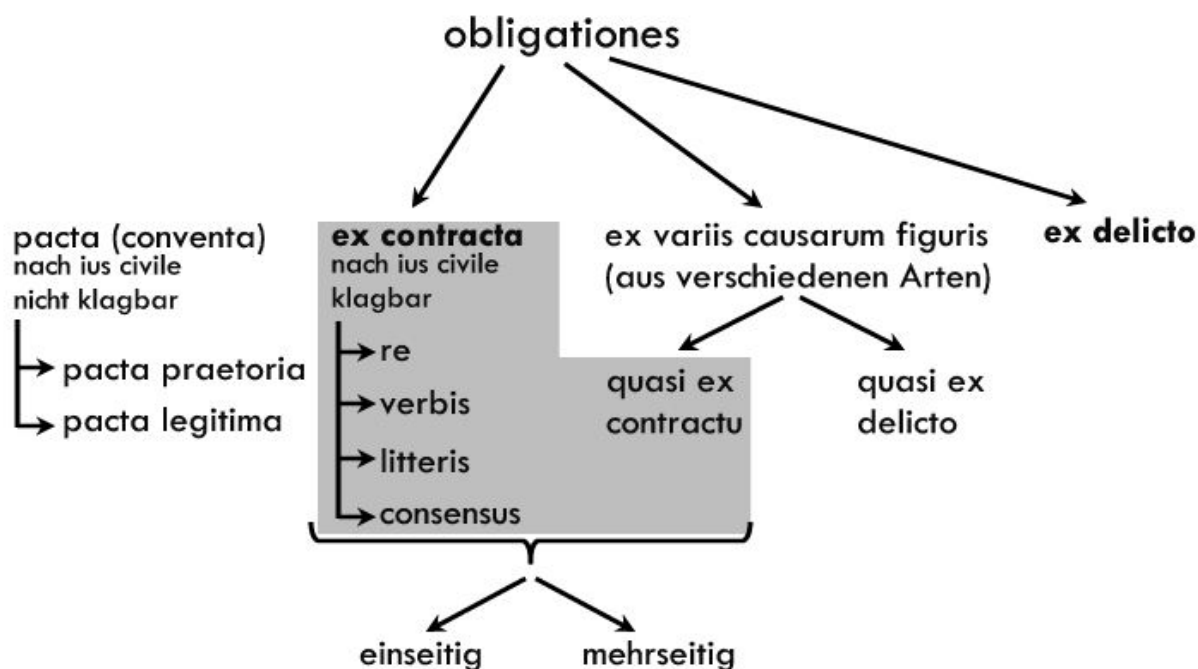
obligationes

pacta (conventa)
nach ius civile
nicht klagbar

pacta praetoria

pacta legitima

**ex contracta**
nach ius civile
klagbar

re

verbis

litteris

consensus

ex variis causarum figuris
(aus verschiedenen Arten)

quasi ex
contractu

quasi ex
delicto

**ex delicto**

einseitig

mehrseitig